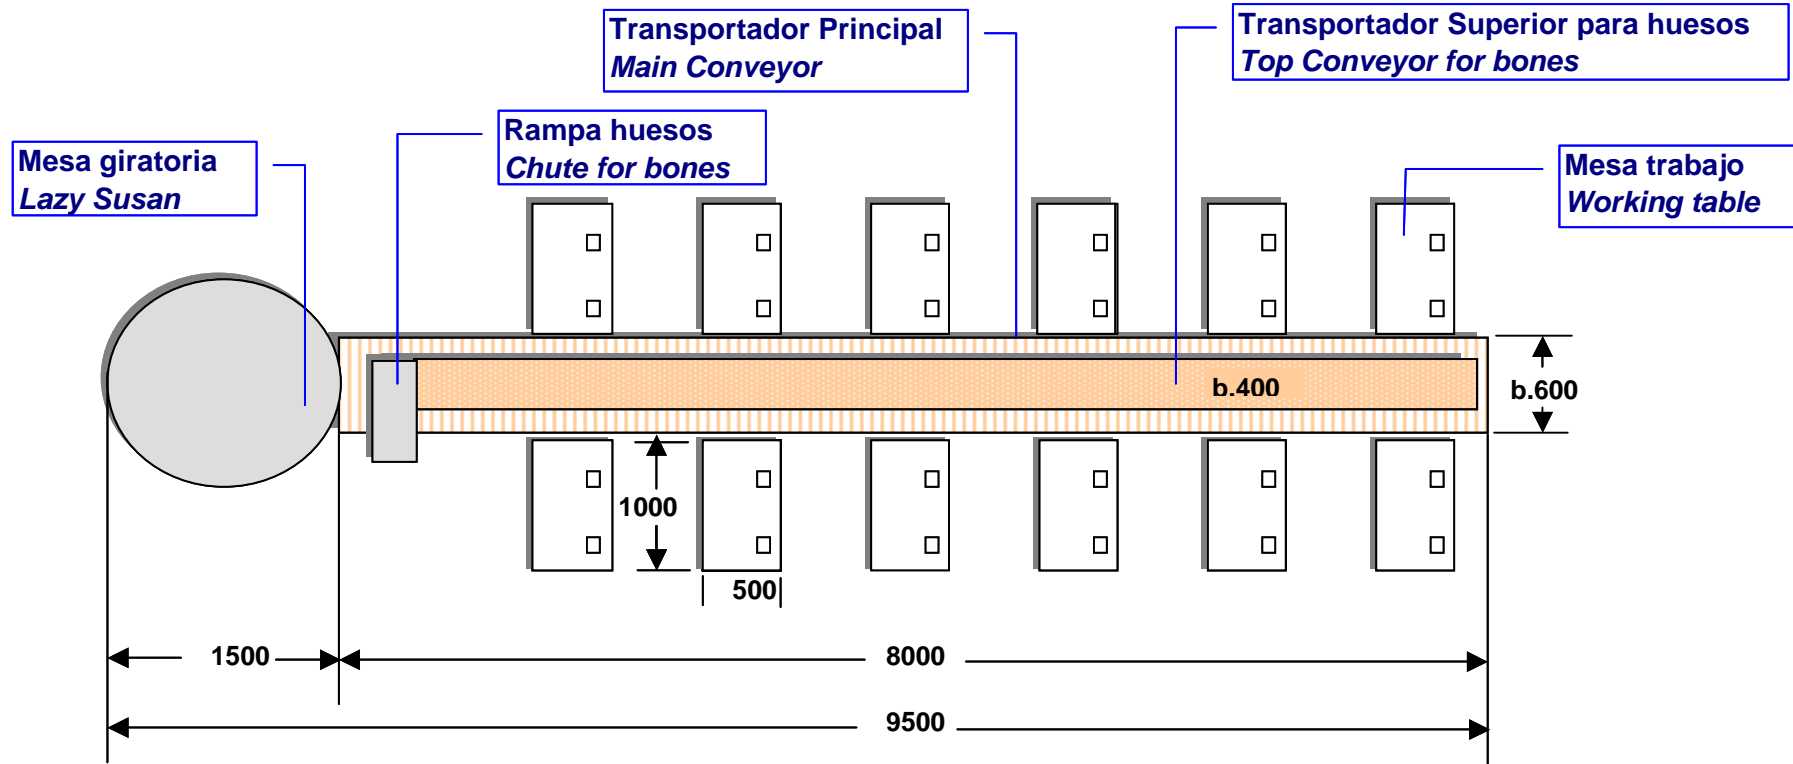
Transportador Principal
Main Conveyor

Transportador Superior para huesos
Top Conveyor for bones

Rampa huesos
Chute for bones

Mesa giratoria
Lazy Susan

Mesa trabajo
Working table

b.400

b.600

1000

500

1500

8000

9500